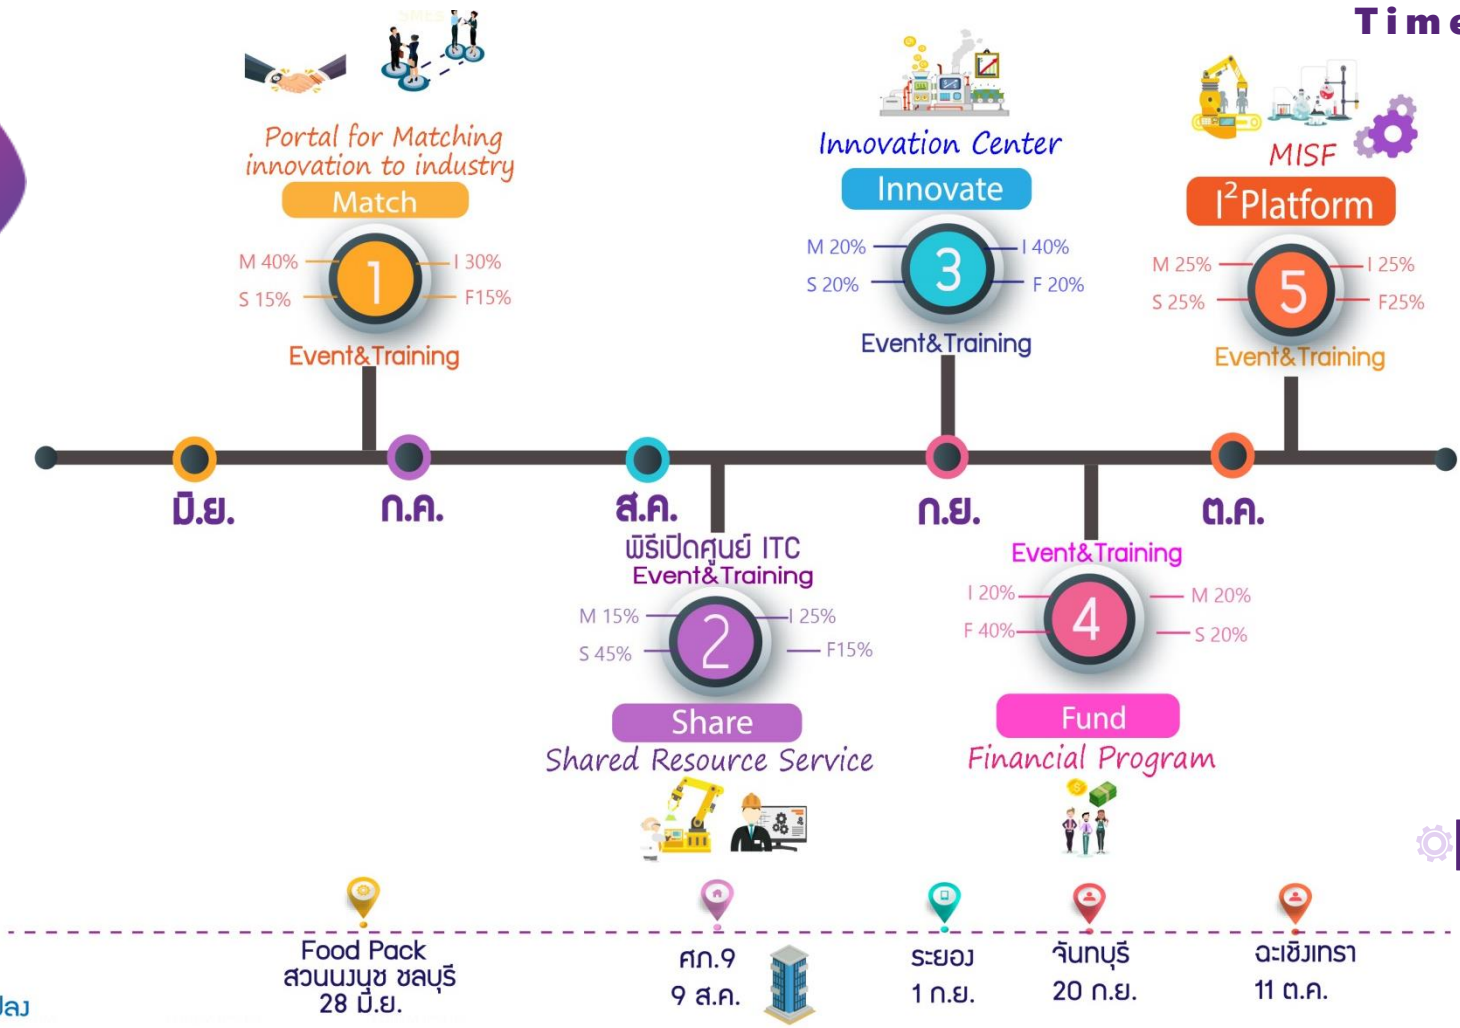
Time

SMEs

Portal for Matching innovation to industry
Match
M 40%
S 15%
1
I 30%
F15%
Event&Training

Innovation Center
Innovate
M 20%
S 20%
3
I 40%
F 20%
Event&Training

MISF
$I^2$Platform
M 25%
S 25%
5
I 25%
F25%
Event&Training

มิ.ย.
ก.ค.
ส.ค.
ก.ย.
ต.ค.

พิธีเปิดศูนย์ ITC
Event&Training
M 15%
S 45%
2
I 25%
F15%
Share
Shared Resource Service

Event&Training
I 20%
F 40%
4
M 20%
S 20%
Fund
Financial Program

Food Pack
สวนนงนุช ชลบุรี
28 มิ.ย.

ศภ.9
9 ส.ค.

ระยอง
1 ก.ย.

จันทบุรี
20 ก.ย.

ฉะเชิงเทรา
11 ต.ค.

ปลง